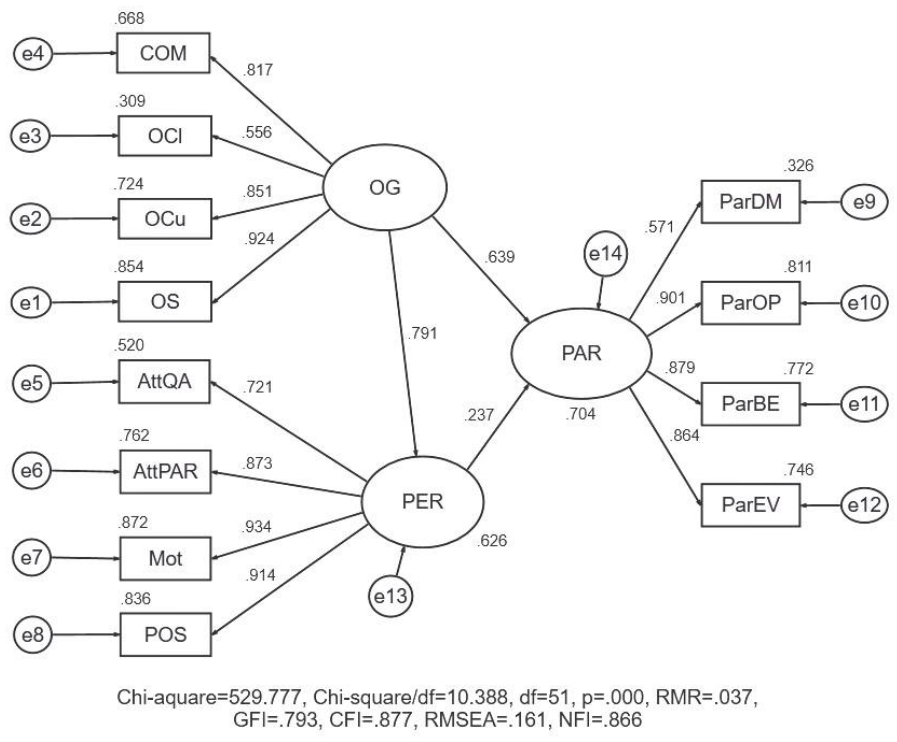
.668
e4
COM
.817
.309
e3
OCl
.556
.724
e2
OCu
.851
OG
.924
.854
e1
OS
.639
.791
e14
.571
ParDM
.326
e9
.901
ParOP
.811
e10
PAR
.879
ParBE
.772
e11
.704
.864
ParEV
.746
e12
.520
e5
AttQA
.721
.237
.762
e6
AttPAR
.873
PER
.872
.934
e7
Mot
.626
.914
e13
.836
e8
POS

Chi-aquare=529.777, Chi-square/df=10.388, df=51, p=.000, RMR=.037, GFI=.793, CFI=.877, RMSEA=.161, NFI=.866